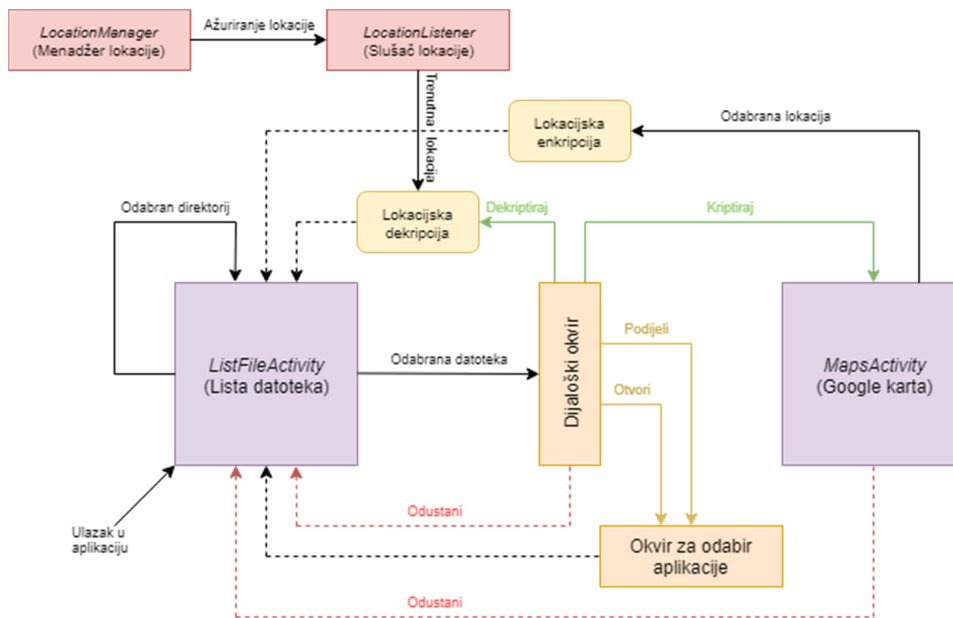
LocationManager
(Menadžer lokacije)

Ažuriranje lokacije

LocationListener
(Slušač lokacije)

Trenutna lokacija

Lokacijska enkripcija

Odabrana lokacija

Odabran direktorij

Lokacijska dekripcija

Dekriptiraj

Kriptiraj

ListFileActivity
(Lista datoteka)

Odabrana datoteka

Dijaloški okvir

Podijeli

Otvori

MapsActivity
(Google karta)

Ulazak u aplikaciju

Odustani

Okvir za odabir aplikacije

Odustani